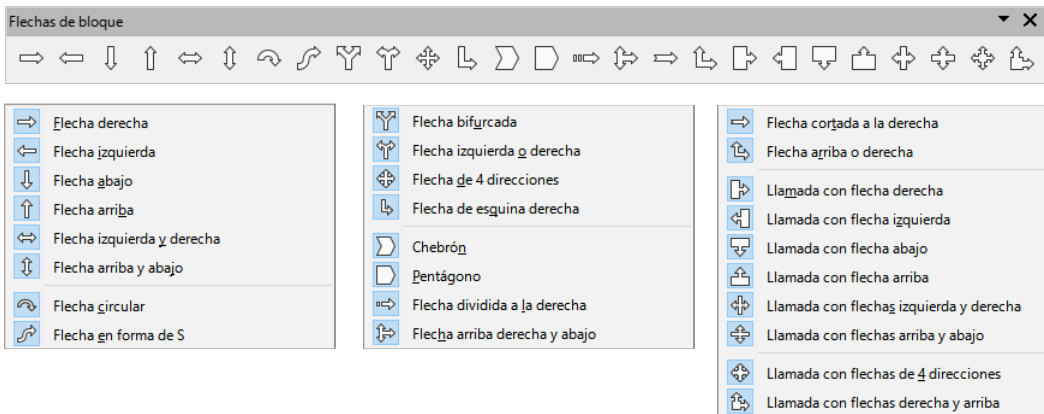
Flechas de bloque

Flecha derecha
Flecha izquierda
Flecha abajo
Flecha arriba
Flecha izquierda y derecha
Flecha arriba y abajo
Flecha circular
Flecha en forma de S

Flecha bifurcada
Flecha izquierda o derecha
Flecha de 4 direcciones
Flecha de esquina derecha
Chebrón
Pentágono
Flecha dividida a la derecha
Flecha arriba derecha y abajo

Flecha cortada a la derecha
Flecha arriba o derecha
Llamada con flecha derecha
Llamada con flecha izquierda
Llamada con flecha abajo
Llamada con flecha arriba
Llamada con flechas izquierda y derecha
Llamada con flechas arriba y abajo
Llamada con flechas de 4 direcciones
Llamada con flechas derecha y arriba